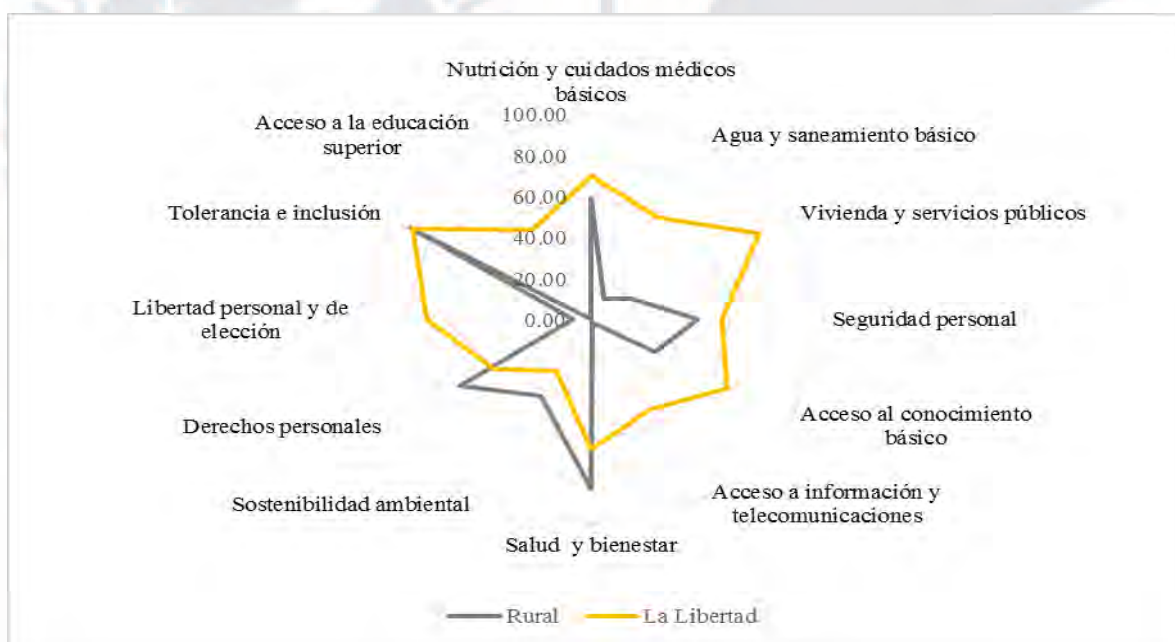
Nutrición y cuidados médicos básicos

Agua y saneamiento básico

Vivienda y servicios públicos

Seguridad personal

Acceso al conocimiento básico

Acceso a información y telecomunicaciones

Salud y bienestar

Sostenibilidad ambiental

Derechos personales

Libertad personal y de elección

Tolerancia e inclusión

Acceso a la educación superior

100.00
80.00
60.00
40.00
20.00
0.00

Rural
La Libertad